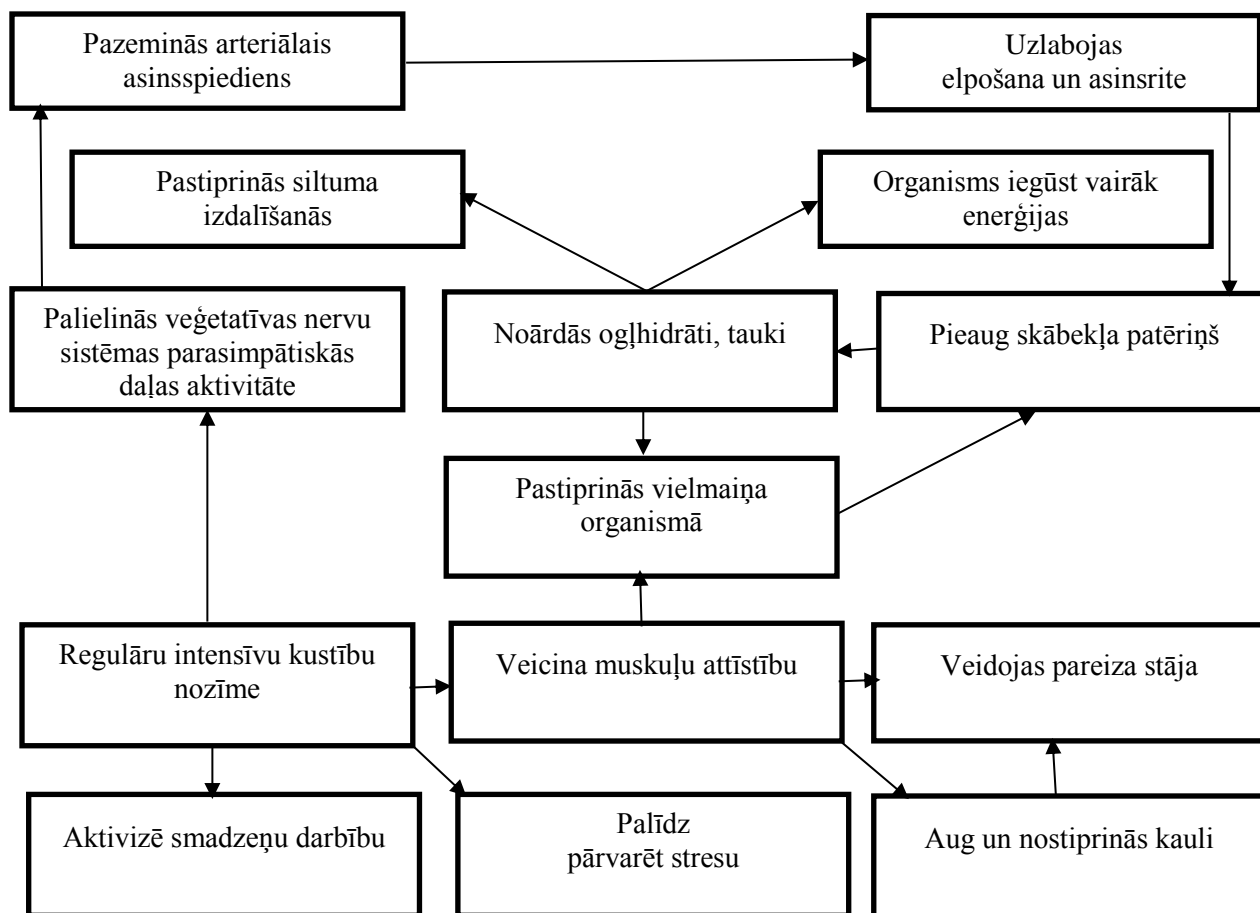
Pazeminās arteriālais asinsspiediens

Uzlabojas elpošana un asinsrite

Pastiprinās siltuma izdalīšanās

Organisms iegūst vairāk enerģijas

Palielinās veģetatīvas nervu sistēmas parasimpātiskās daļas aktivitāte

Noārdās ogļhidrāti, tauki

Pieaug skābekļa patēriņš

Pastiprinās vielmaiņa organismā

Regulāru intensīvu kustību nozīme

Veicina muskuļu attīstību

Veidojas pareiza stāja

Aktivizē smadzeņu darbību

Palīdz pārvarēt stresu

Aug un nostiprinās kauli